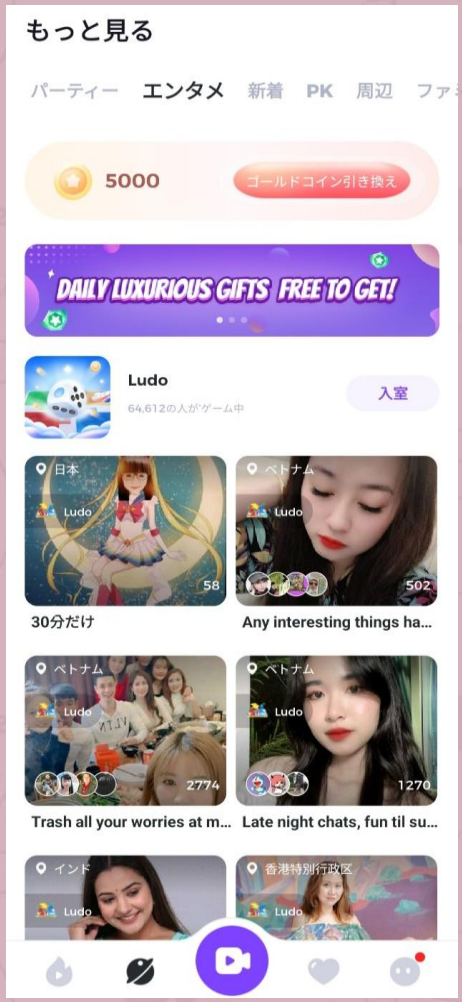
もっと見る

パーティー エンタメ 新着 PK 周辺 ファミ

5000 ゴールドコイン引き換え

DAILY LUXURIOUS GIFTS FREE TO GET!

Ludo
64,612の人がゲーム中
入室

日本
Ludo
58
30分だけ

ベトナム
Ludo
502
Any interesting things ha...

ベトナム
Ludo
2774
Trash all your worries at m...

ベトナム
Ludo
1270
Late night chats, fun til su...

インド
Ludo

香港特別行政区
Ludo